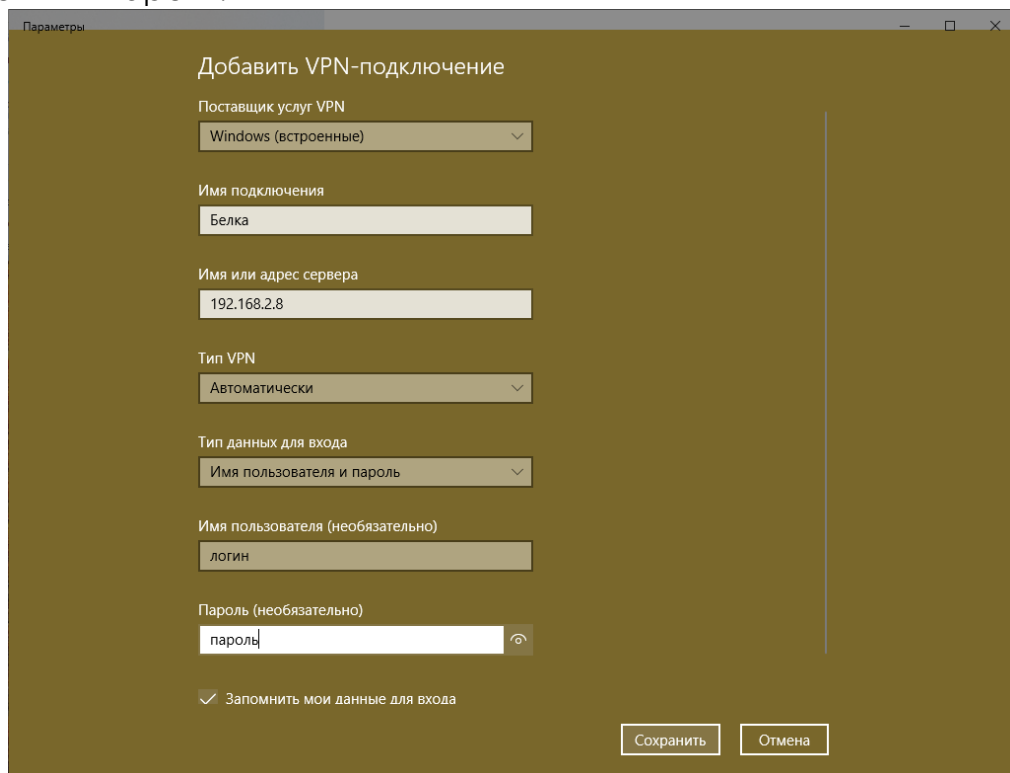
Параметры

Добавить VPN-подключение

Поставщик услуг VPN
Windows (встроенные)

Имя подключения
Белка

Имя или адрес сервера
192.168.2.8

Тип VPN
Автоматически

Тип данных для входа
Имя пользователя и пароль

Имя пользователя (необязательно)
логин

Пароль (необязательно)
пароль

Запомнить мои данные для входа

Сохранить
Отмена